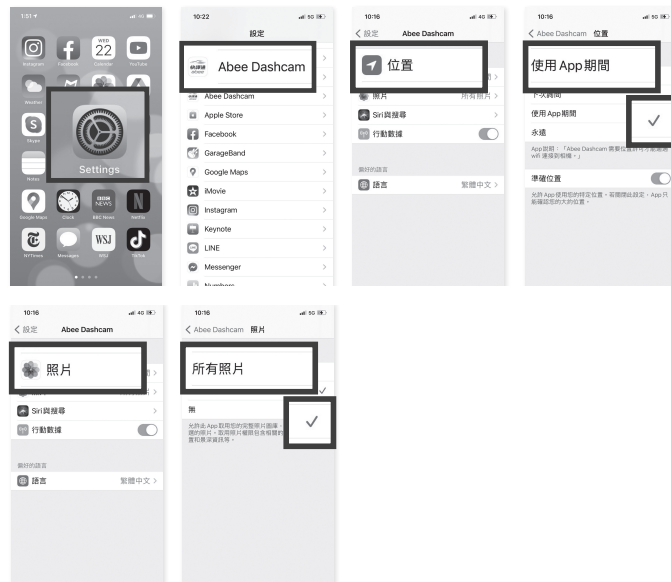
1:51

Instagram Facebook WED 22 Calendar YouTube

Weather

Skype

Settings

Notes

Google Maps Clock BBC NEWS BBC News N Netflix

NYTimes Messages WSJ WSJ TikTok

10:22

設定

Abee Dashcam

Abee Dashcam

Apple Store

Facebook

GarageBand

Google Maps

iMovie

Instagram

Keynote

LINE

Messenger

Numbers

10:16

< 設定 Abee Dashcam

位置

照片 所有照片

Siri與搜尋

行動數據

偏好的語言

語言 繁體中文

10:16

< Abee Dashcam 位置

使用 App 期間

下次詢問

使用 App 期間

永遠

App說明：「Abee Dashcam 需要位置許可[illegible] wifi 連接到相機。」

準確位置

允許 App 使用您的特定位置，若關閉此設定，App只能確認您的大約位置。

10:16

< 設定 Abee Dashcam

照片

Siri與搜尋

行動數據

偏好的語言

語言 繁體中文

10:16

< Abee Dashcam 照片

所有照片

無

允許此 App 取用您的完整照片圖庫，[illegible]